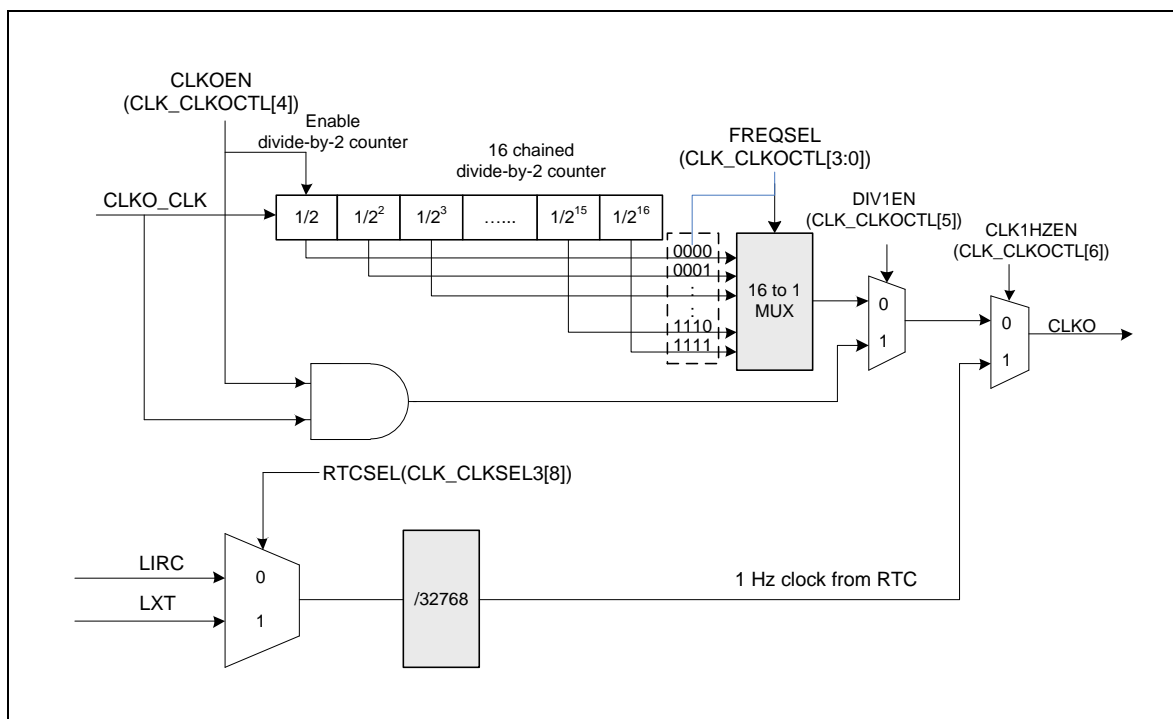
CLKOEN
(CLK_CLKOCTL[4])

Enable
divide-by-2 counter

16 chained
divide-by-2 counter

FREQSEL
(CLK_CLKOCTL[3:0])

CLKO_CLK

$1/2$ | $1/2^2$ | $1/2^3$ | …… | $1/2^{15}$ | $1/2^{16}$

0000
0001
:
:
1110
1111

16 to 1
MUX

DIV1EN
(CLK_CLKOCTL[5])

0
1

CLK1HZEN
(CLK_CLKOCTL[6])

0
1

CLKO

RTCSEL(CLK_CLKSEL3[8])

LIRC
LXT

0
1

/32768

1 Hz clock from RTC